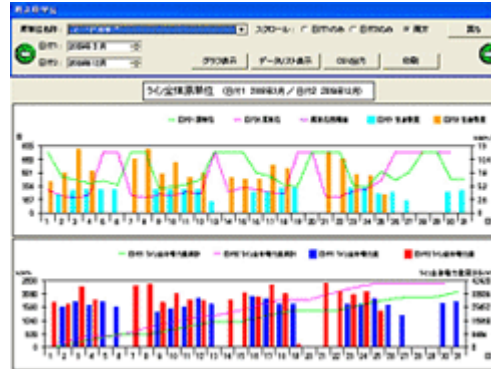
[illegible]

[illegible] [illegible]

スクロール: ○ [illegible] ○ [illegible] ● 両方

戻る

日付1 2008年3月

日付2 2008年12月

グラフ表示 データリスト表示 CSV出力 印刷

ラベル/全体原単位 (日付1 2008年3月 / 日付2 2008年12月)

1 2 3 4 5 6 7 8 9 10 11 12 13 14 15 16 17 18 19 20 21 22 23 24 25 26 27 28 29 30 31

2500 2000 1500 1000 500 0

1 2 3 4 5 6 7 8 9 10 11 12 13 14 15 16 17 18 19 20 21 22 23 24 25 26 27 28 29 30 31